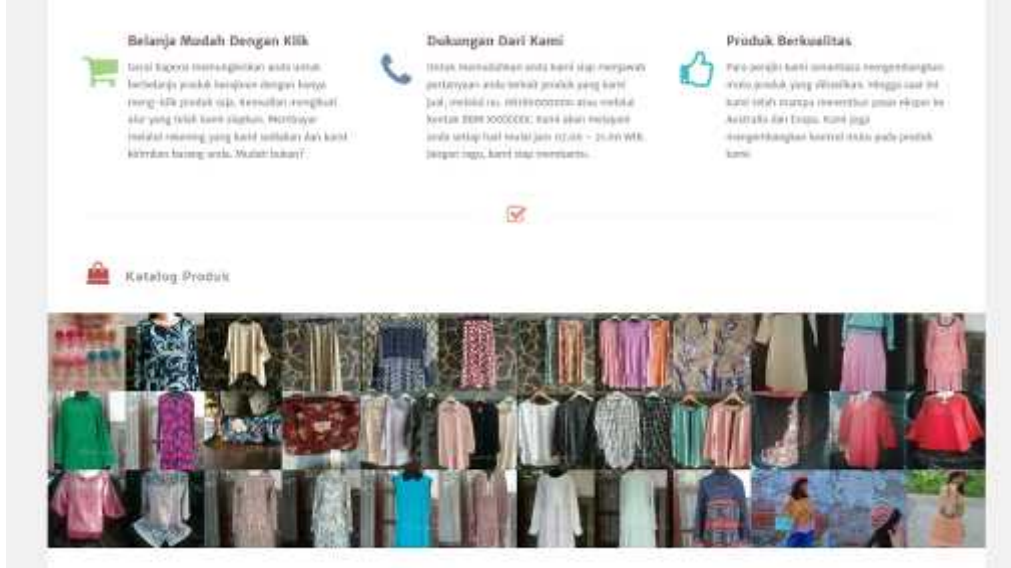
Belanja Mudah Dengan Klik

Saat ikapana memungkinkan anda untuk berbelanja produk kerajinan dengan hanya meng-klik produk saja. Kemudian mengikuti alur yang telah kami siapkan. Membayar melalui rekening yang kami sediakan dan kami kirimkan barang anda. Mudah bukan?

Dukungan Dari Kami

Untuk memudahkan anda kami siap menjawab pertanyaan anda terkait produk yang kami jual, melalui no. 08XXXXXXXXX atau melalui kontak BBM XXXXXXX. Kami akan melayani anda setiap hari mulai jam 07.00 – 21.00 WIB. Jangan ragu, kami siap membantu.

Produk Berkualitas

Para perajin kami senantiasa mengembangkan mutu produk yang dihasilkan. Hingga saat ini kami telah mampu menembus pasar ekspor ke Australia dan Eropa. Kami juga mengembangkan kontrol mutu pada produk kami.

Katalog Produk